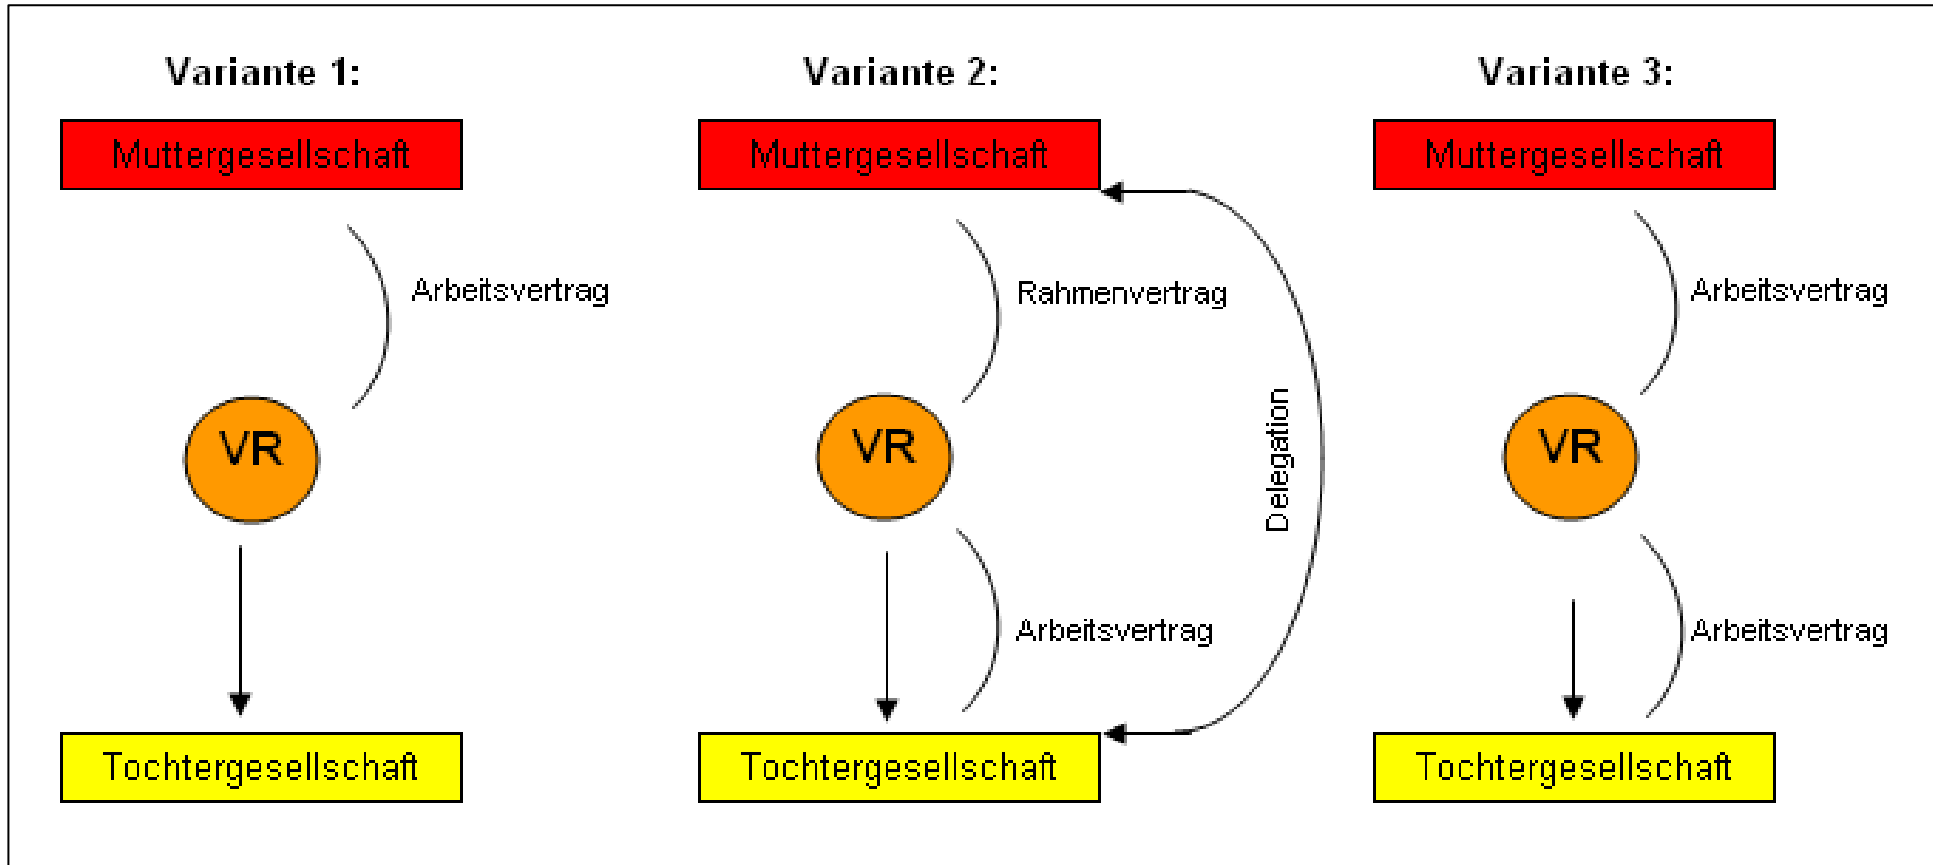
Variante 1:

Muttergesellschaft

Arbeitsvertrag

VR

Tochtergesellschaft

Variante 2:

Muttergesellschaft

Rahmenvertrag

Delegation

VR

Arbeitsvertrag

Tochtergesellschaft

Variante 3:

Muttergesellschaft

Arbeitsvertrag

VR

Arbeitsvertrag

Tochtergesellschaft